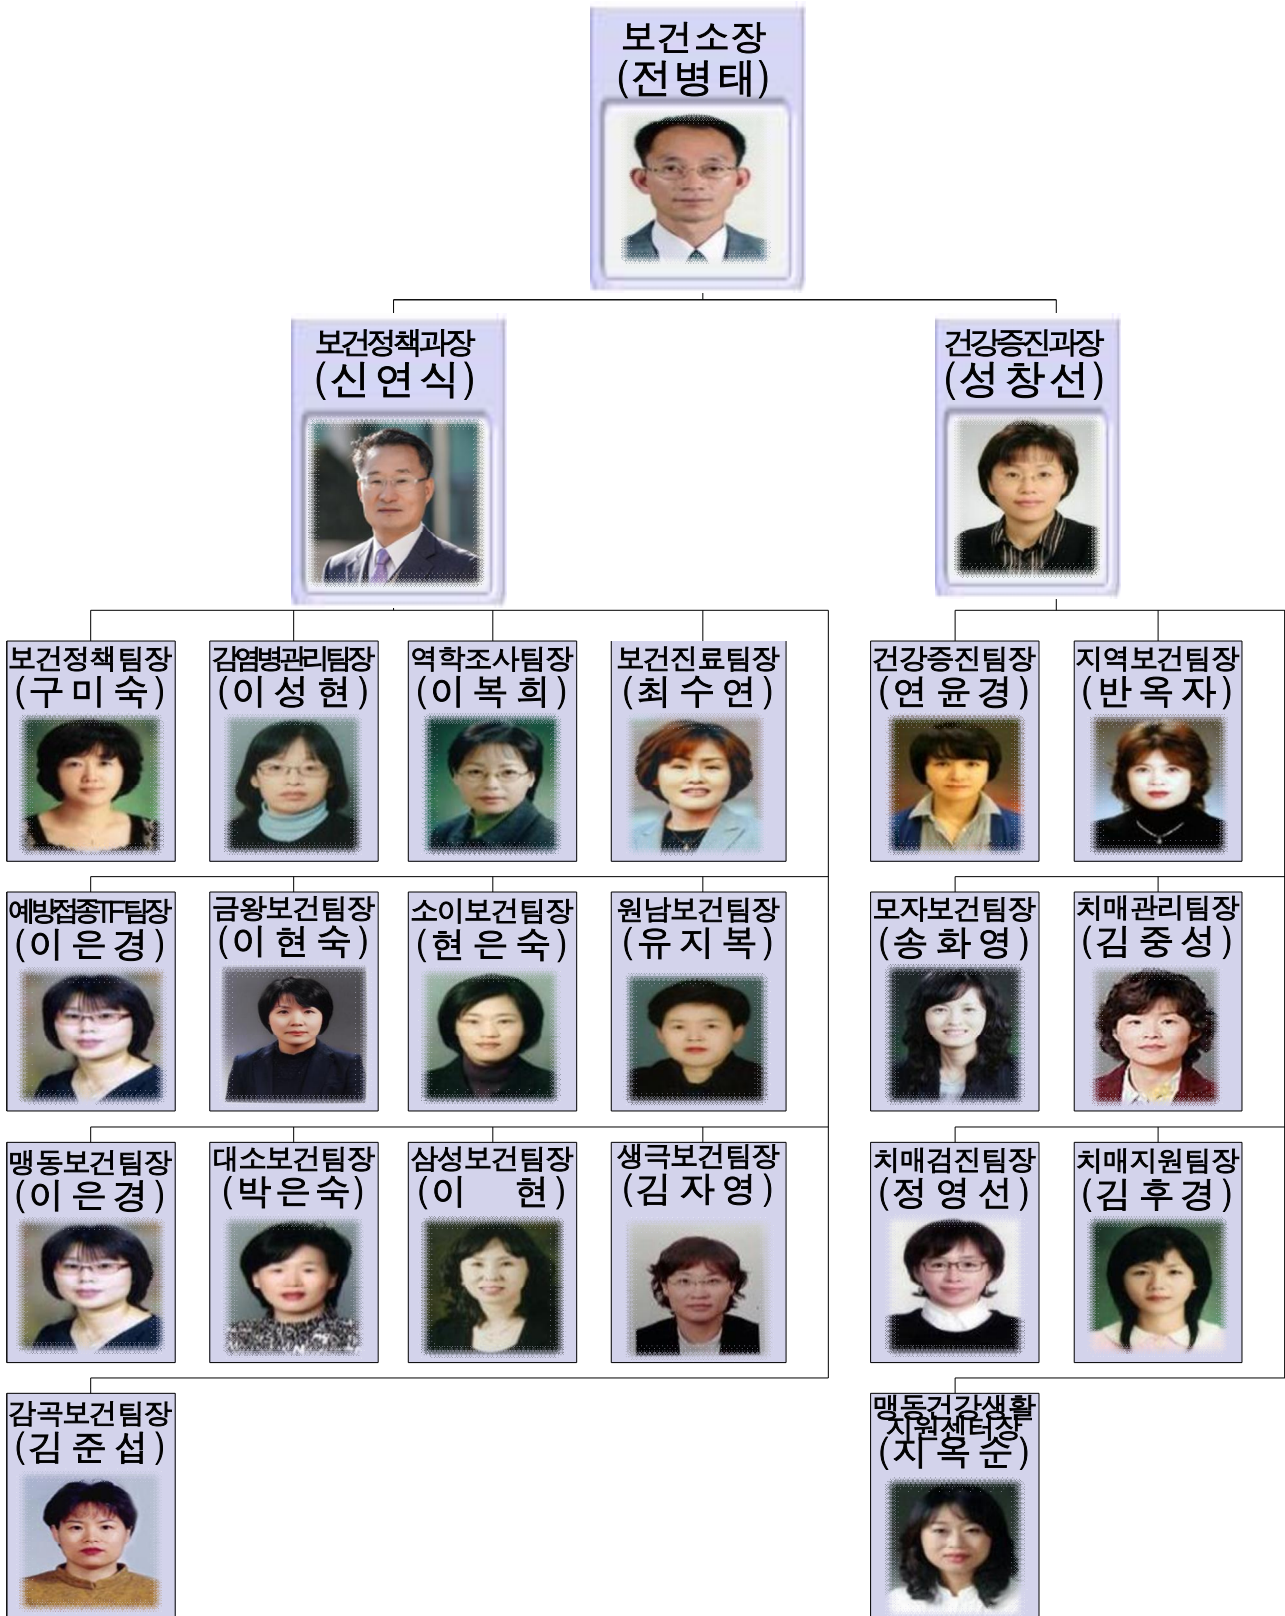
보건소장
(전병태)

보건정책과장
(신연식)

건강증진과장
(성창선)

보건정책팀장
(구미숙)

감염병관리팀장
(이성현)

역학조사팀장
(이복희)

보건진료팀장
(최수연)

건강증진팀장
(연윤경)

지역보건팀장
(반옥자)

예방접종TF팀장
(이은경)

금왕보건팀장
(이현숙)

소이보건팀장
(현은숙)

원남보건팀장
(유지복)

모자보건팀장
(송화영)

치매관리팀장
(김중성)

맹동보건팀장
(이은경)

대소보건팀장
(박은숙)

삼성보건팀장
(이 현)

생극보건팀장
(김자영)

치매검진팀장
(정영선)

치매지원팀장
(김후경)

감곡보건팀장
(김준섭)

맹동건강생활지원센터장
(지옥순)